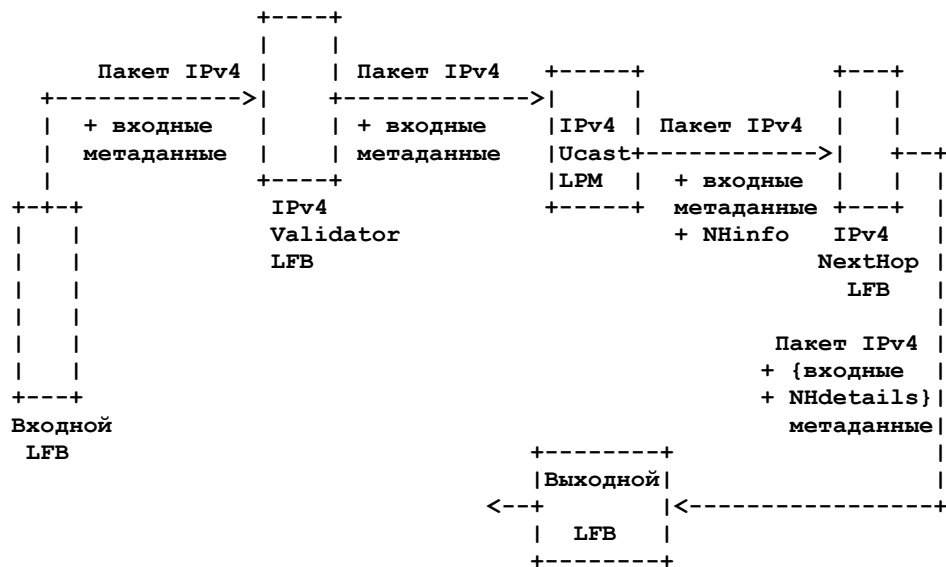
Пакет IPv4

+ входные метаданные

Пакет IPv4

+ входные метаданные

IPv4 Validator LFB

IPv4 Ucast LPM

Пакет IPv4

+ входные метаданные + NHinfo

IPv4 NextHop LFB

Входной LFB

Пакет IPv4 + {входные + NHdetails} метаданные

Выходной LFB